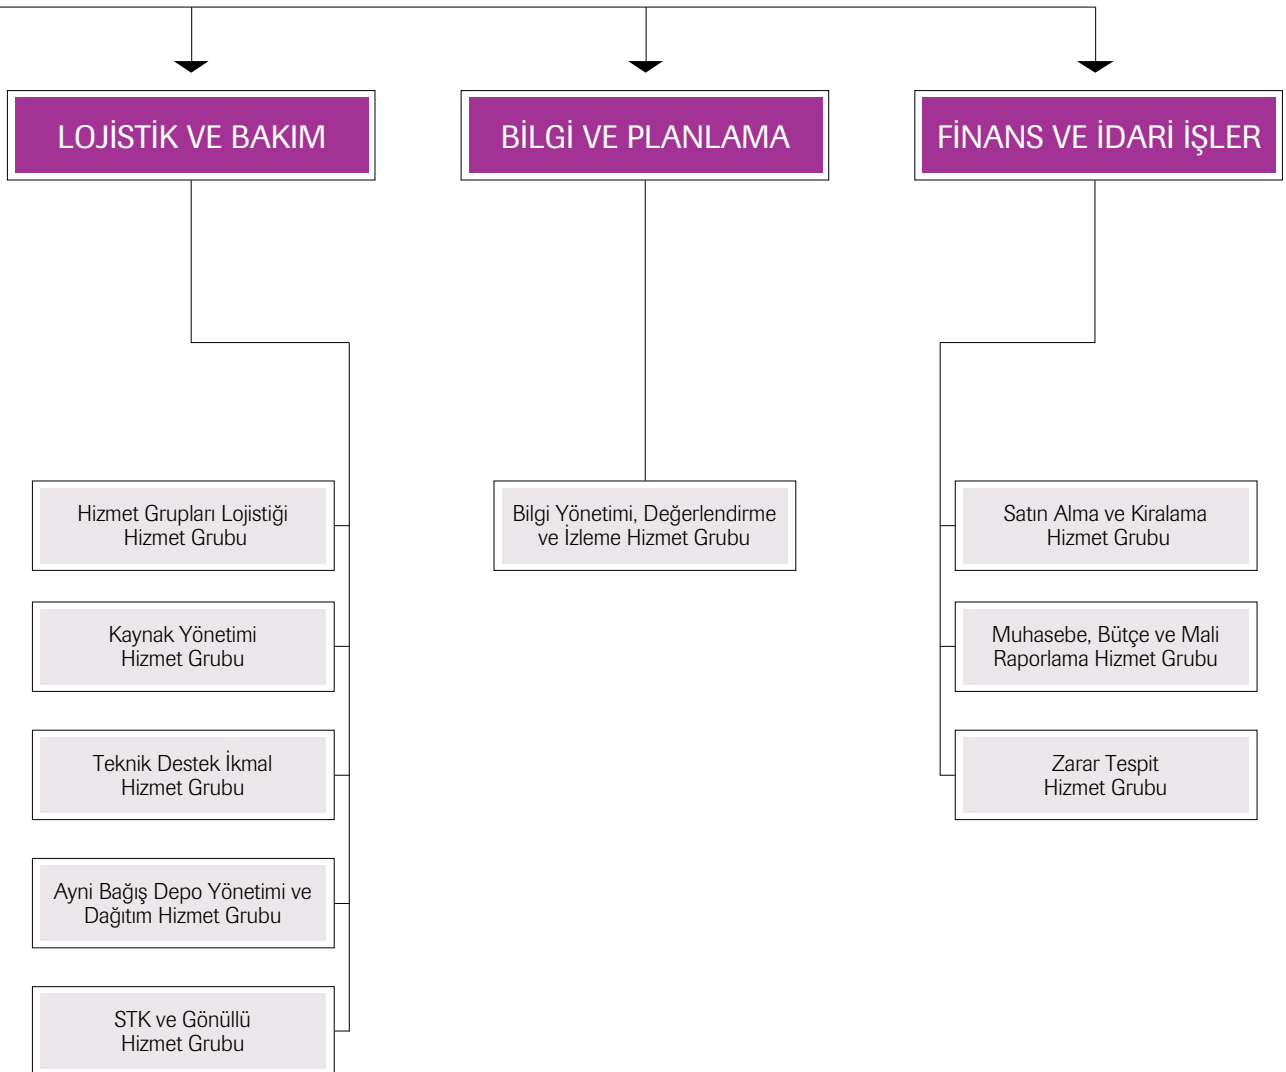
LOJİSTİK VE BAKIM

Hizmet Grupları Lojistiği Hizmet Grubu

Kaynak Yönetimi Hizmet Grubu

Teknik Destek İkmal Hizmet Grubu

Ayni Bağış Depo Yönetimi ve Dağıtım Hizmet Grubu

STK ve Gönüllü Hizmet Grubu

BİLGİ VE PLANLAMA

Bilgi Yönetimi, Değerlendirme ve İzleme Hizmet Grubu

FİNANS VE İDARİ İŞLER

Satın Alma ve Kiralama Hizmet Grubu

Muhasebe, Bütçe ve Mali Raporlama Hizmet Grubu

Zarar Tespit Hizmet Grubu